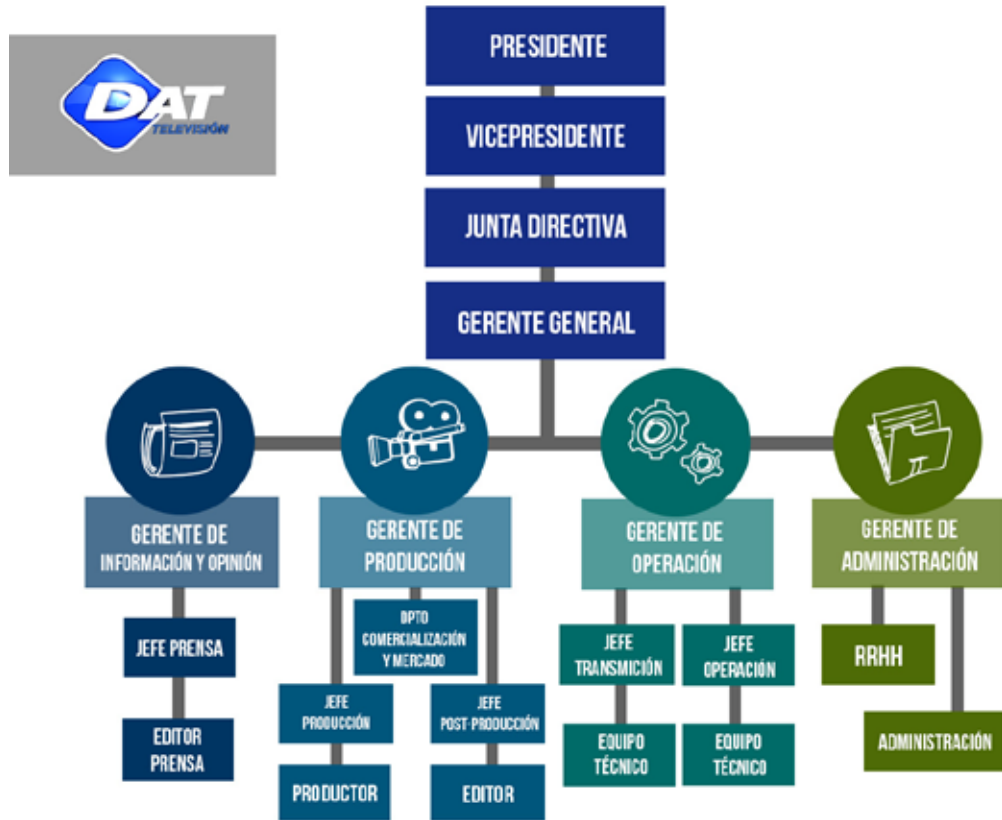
DAT
TELEVISIÓN

PRESIDENTE

VICEPRESIDENTE

JUNTA DIRECTIVA

GERENTE GENERAL

GERENTE DE INFORMACIÓN Y OPINIÓN

JEFE PRENSA

EDITOR PRENSA

GERENTE DE PRODUCCIÓN

DPTO COMERCIALIZACIÓN Y MERCADO

JEFE PRODUCCIÓN

PRODUCTOR

JEFE POST-PRODUCCIÓN

EDITOR

GERENTE DE OPERACIÓN

JEFE TRANSMICIÓN

EQUIPO TÉCNICO

JEFE OPERACIÓN

EQUIPO TÉCNICO

GERENTE DE ADMINISTRACIÓN

RRHH

ADMINISTRACIÓN